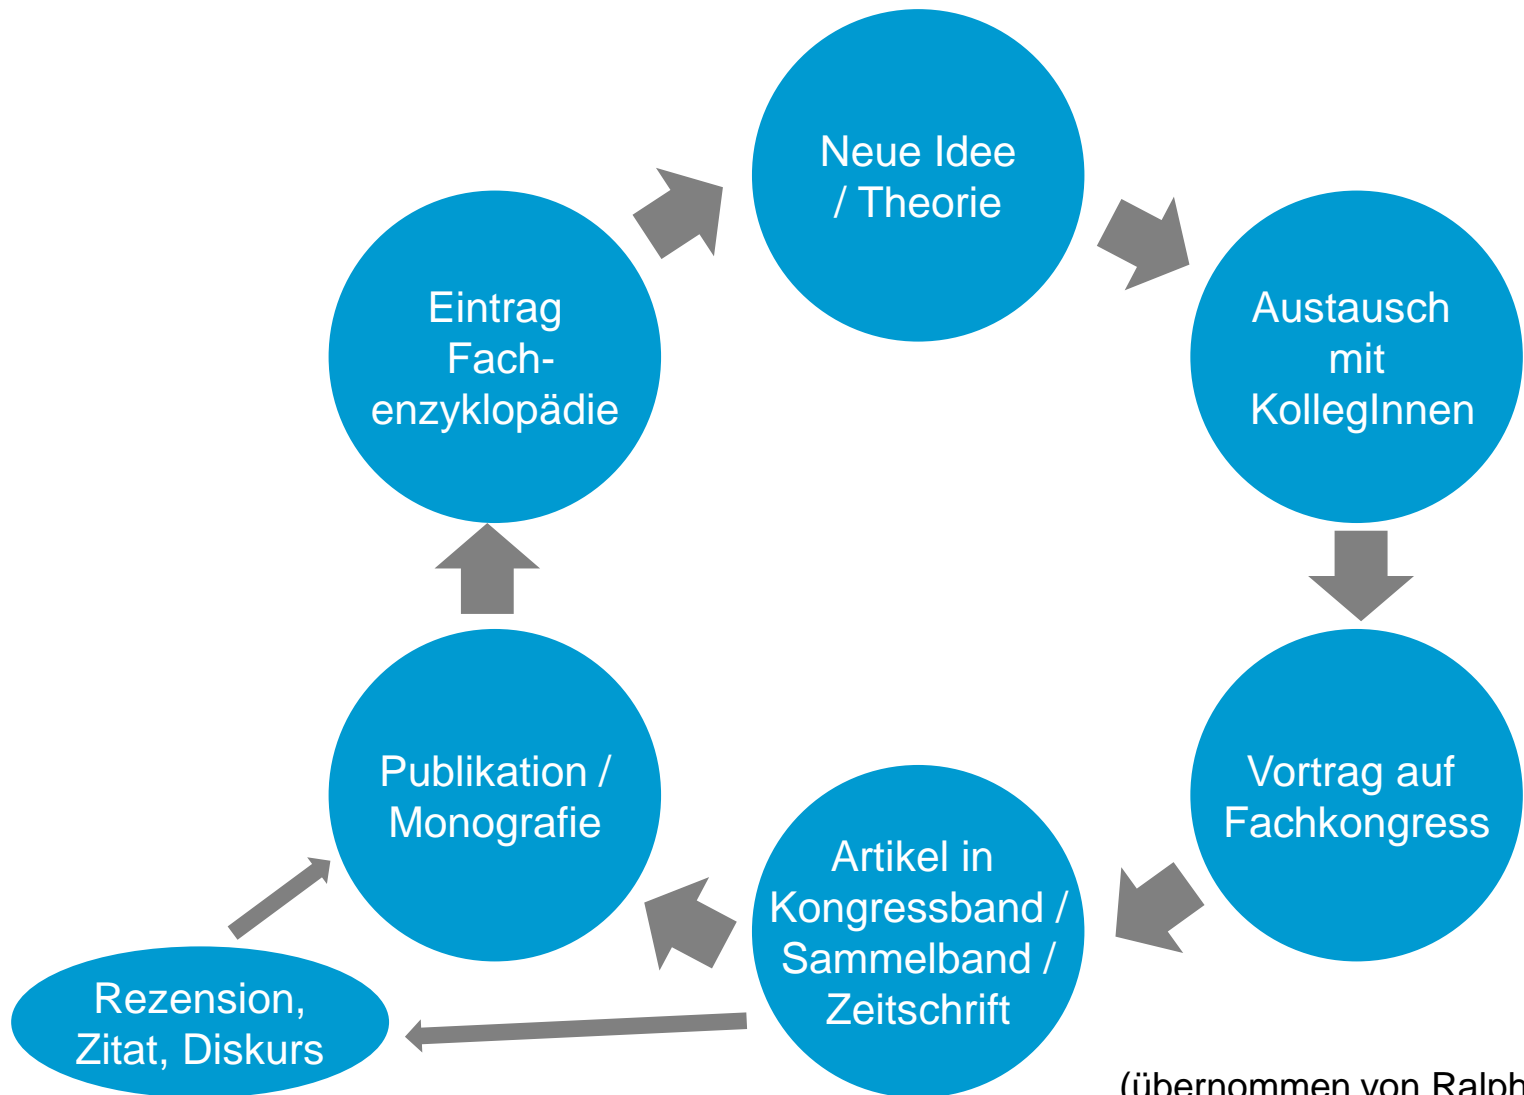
Neue Idee / Theorie

Austausch mit KollegInnen

Vortrag auf Fachkongress

Artikel in Kongressband / Sammelband / Zeitschrift

Publikation / Monografie

Eintrag Fachenzyklopädie

Rezension, Zitat, Diskurs

(übernommen von Ralph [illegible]